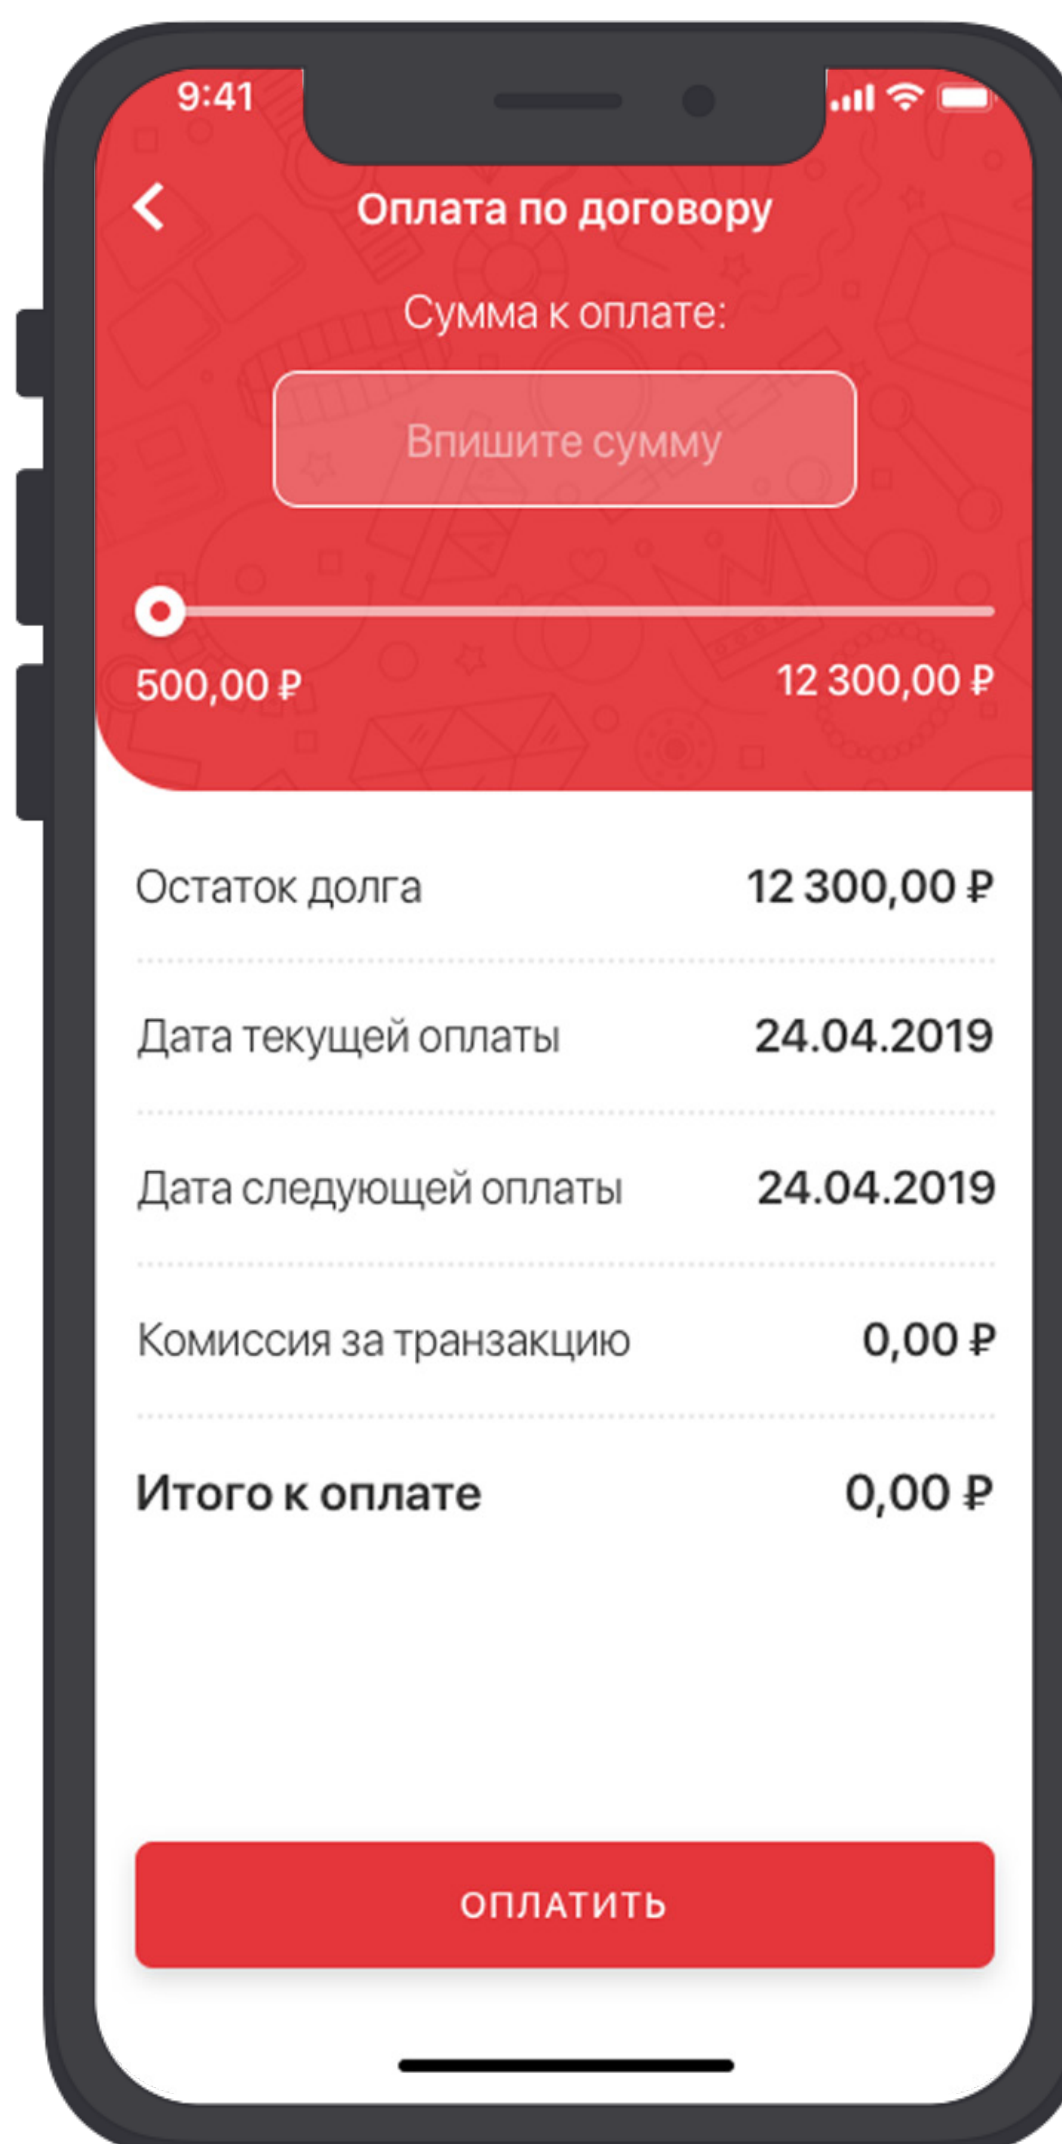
9:41

Оплата по договору

Сумма к оплате:

Впишите сумму

500,00 ₽

12 300,00 ₽

| | |
|---|---|
| Остаток долга | 12 300,00 ₽ |
| Дата текущей оплаты | 24.04.2019 |
| Дата следующей оплаты | 24.04.2019 |
| Комиссия за транзакцию | 0,00 ₽ |
| **Итого к оплате** | 0,00 ₽ |

ОПЛАТИТЬ